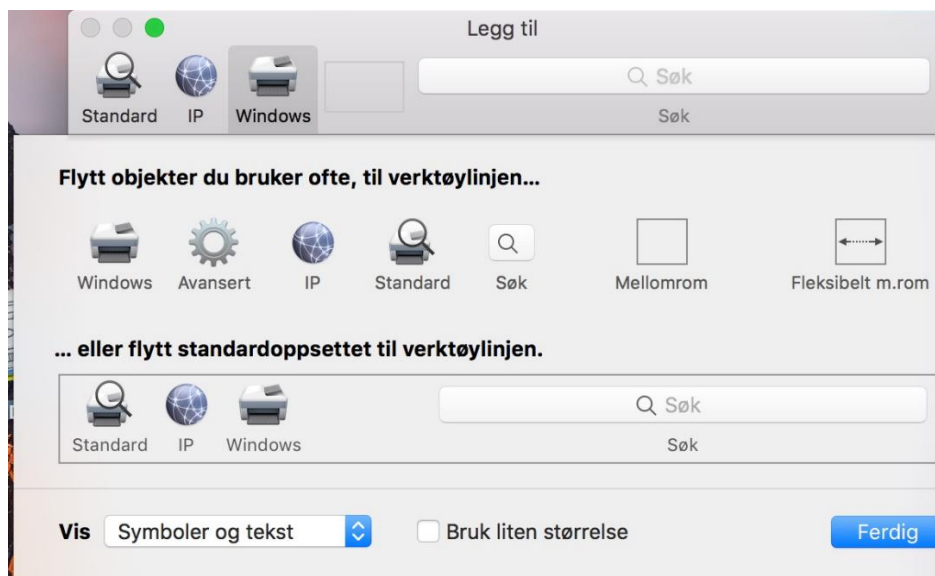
Legg til

Standard IP Windows

Søk

Søk

Flytt objekter du bruker ofte, til verktøylinjen...

Windows Avansert IP Standard Søk Mellomrom Fleksibelt m.rom

... eller flytt standardoppsettet til verktøylinjen.

Standard IP Windows

Søk

Søk

Vis Symboler og tekst

Bruk liten størrelse

Ferdig